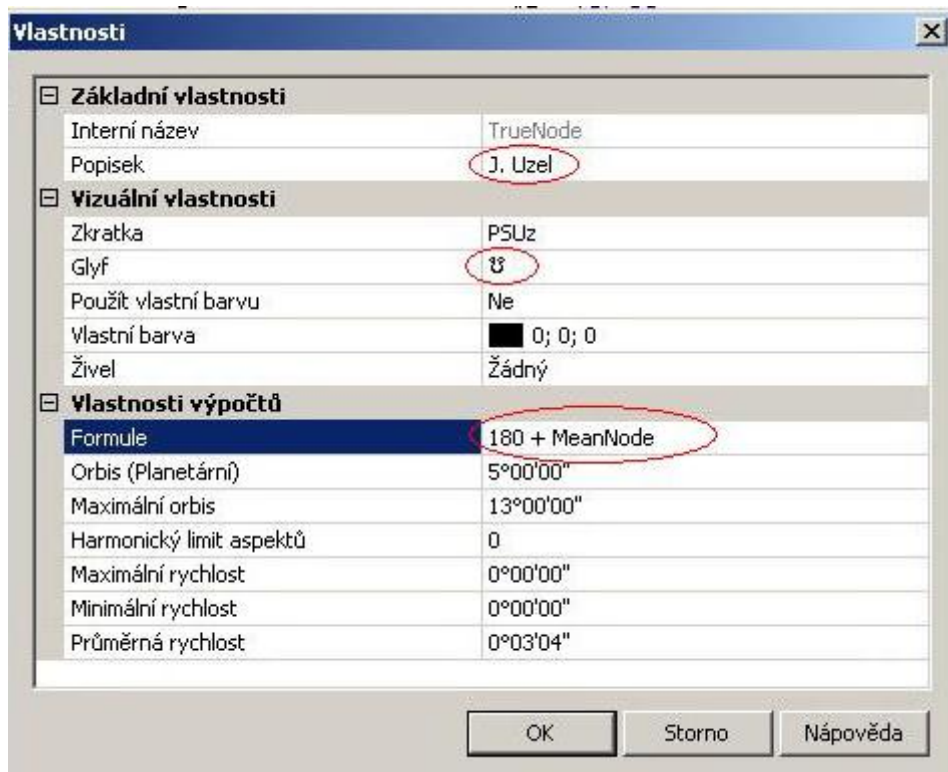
Vlastnosti

⊟ Základní vlastnosti

| | |
|---|---|
| Interní název | TrueNode |
| Popisek | J. Uzel |

⊟ Vizuální vlastnosti

| | |
|---|---|
| Zkratka | PSUz |
| Glyf | ☋ |
| Použít vlastní barvu | Ne |
| Vlastní barva | 0; 0; 0 |
| Živel | Žádný |

⊟ Vlastnosti výpočtů

| | |
|---|---|
| Formule | 180 + MeanNode |
| Orbis (Planetární) | 5°00'00" |
| Maximální orbis | 13°00'00" |
| Harmonický limit aspektů | 0 |
| Maximální rychlost | 0°00'00" |
| Minimální rychlost | 0°00'00" |
| Průměrná rychlost | 0°03'04" |

OK Storno Nápověda